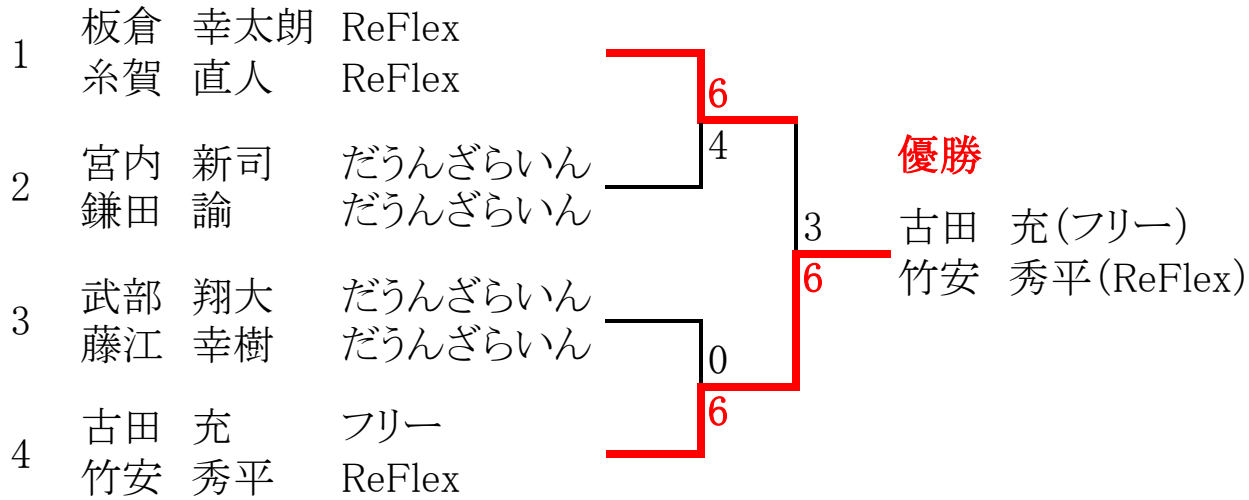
1
板倉　幸太朗　ReFlex
糸賀　直人　ReFlex

2
宮内　新司　だうんざらいん
鎌田　諭　だうんざらいん

3
武部　翔大　だうんざらいん
藤江　幸樹　だうんざらいん

4
古田　充　フリー
竹安　秀平　ReFlex

6
4
0
6
3
6

優勝
古田　充（フリー）
竹安　秀平（ReFlex）